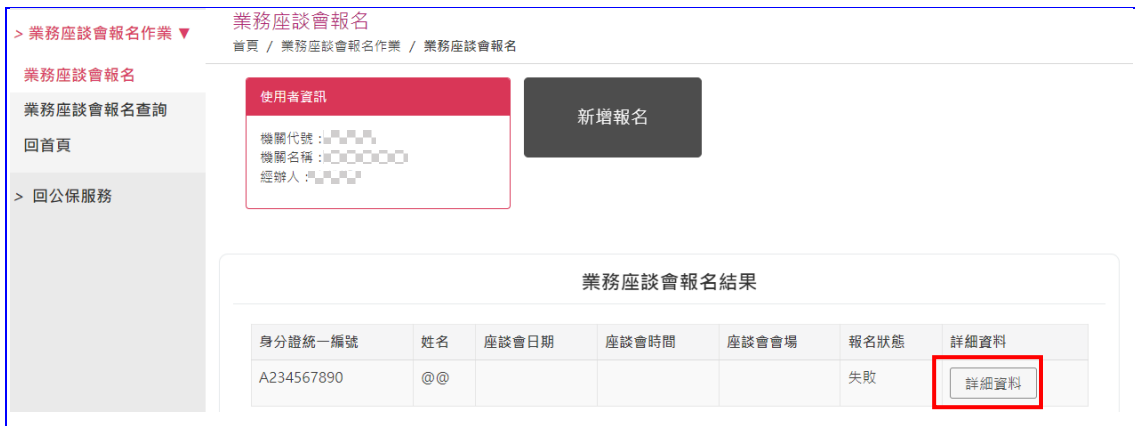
> 業務座談會報名作業 ▼

業務座談會報名

業務座談會報名查詢

回首頁

> 回公保服務

業務座談會報名

首頁 / 業務座談會報名作業 / 業務座談會報名

使用者資訊

機關代號：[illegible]
機關名稱：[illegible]
經辦人：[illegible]

新增報名

業務座談會報名結果

| 身分證統一編號 | 姓名 | 座談會日期 | 座談會時間 | 座談會會場 | 報名狀態 | 詳細資料 |
|---|---|---|---|---|---|---|
| A234567890 | @@ | | | | 失敗 | 詳細資料 |